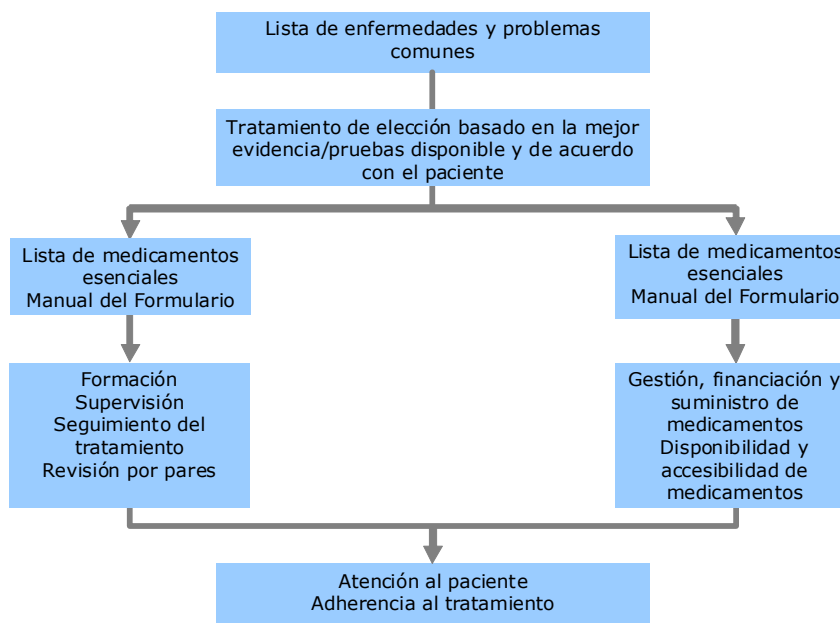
Lista de enfermedades y problemas comunes

Tratamiento de elección basado en la mejor evidencia/pruebas disponible y de acuerdo con el paciente

Lista de medicamentos esenciales
Manual del Formulario

Formación
Supervisión
Seguimiento del tratamiento
Revisión por pares

Lista de medicamentos esenciales
Manual del Formulario

Gestión, financiación y suministro de medicamentos
Disponibilidad y accesibilidad de medicamentos

Atención al paciente
Adherencia al tratamiento